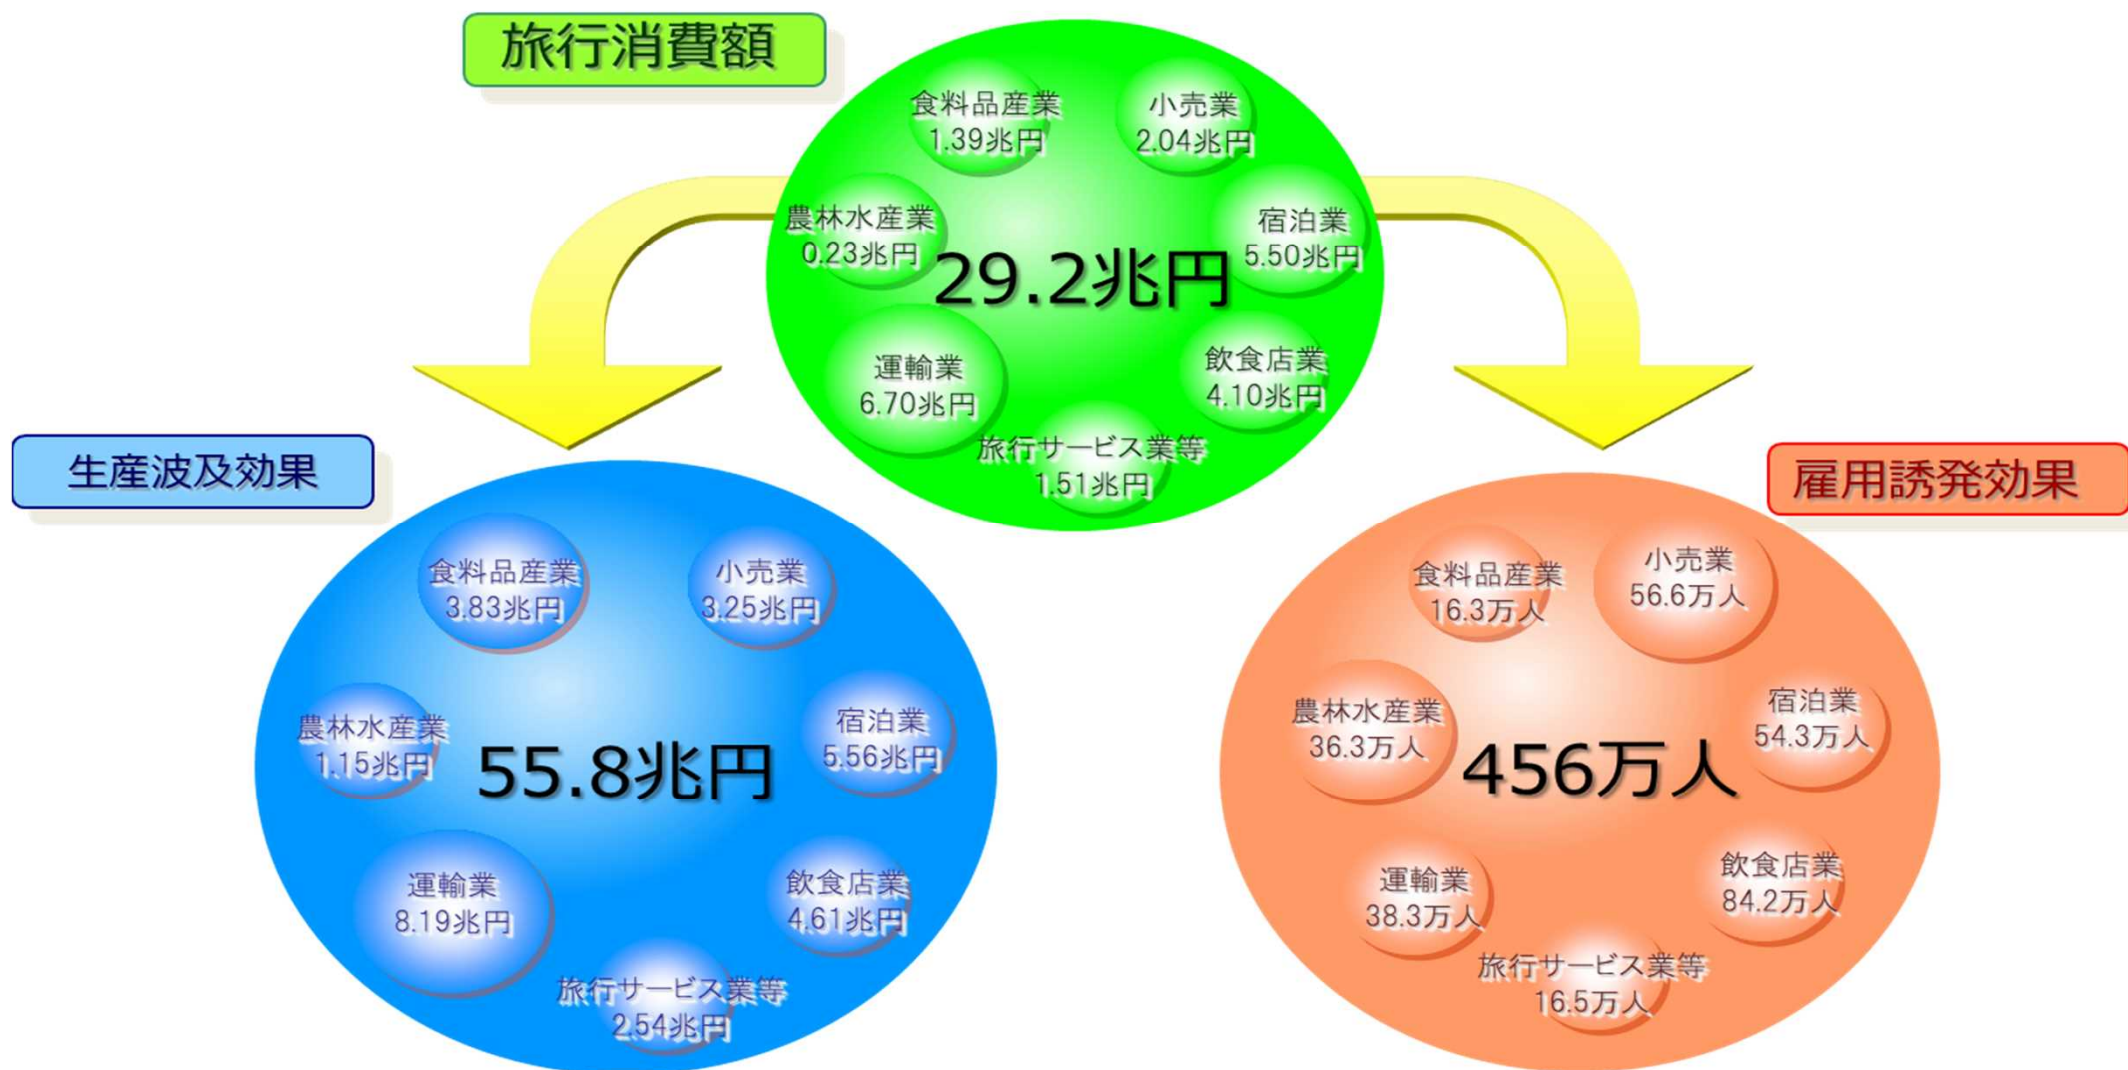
旅行消費額

食料品産業
1.39兆円

小売業
2.04兆円

農林水産業
0.23兆円

宿泊業
5.50兆円

29.2兆円

運輸業
6.70兆円

飲食店業
4.10兆円

旅行サービス業等
1.51兆円

生産波及効果

食料品産業
3.83兆円

小売業
3.25兆円

農林水産業
1.15兆円

55.8兆円

宿泊業
5.56兆円

運輸業
8.19兆円

飲食店業
4.61兆円

旅行サービス業等
2.54兆円

雇用誘発効果

食料品産業
16.3万人

小売業
56.6万人

農林水産業
36.3万人

456万人

宿泊業
54.3万人

運輸業
38.3万人

飲食店業
84.2万人

旅行サービス業等
16.5万人